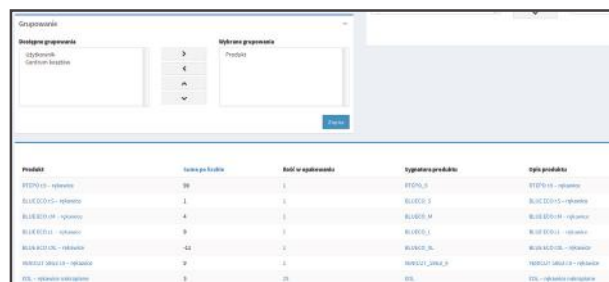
Grupowanie

Dostępne grupowania

Użytkownik
Centrum kosztów

Wybrane grupowania

Produkt

Zastosuj

| Produkt | Suma po ilości | Ilość w opakowaniu | Sygnatura produktu | Opis produktu |
|---|---|---|---|---|
| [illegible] | 30 | 1 | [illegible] | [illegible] |
| BLUECO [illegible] | 1 | 1 | BLUECO_S | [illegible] |
| BLUECO M - rękawice | 4 | 1 | BLUECO_M | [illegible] |
| BLUECO L - rękawice | 9 | 1 | BLUECO_L | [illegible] |
| BLUECO XL - rękawice | -42 | 1 | BLUECO_XL | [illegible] |
| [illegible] | 0 | 1 | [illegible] | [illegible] |
| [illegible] | 5 | 25 | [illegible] | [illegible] |